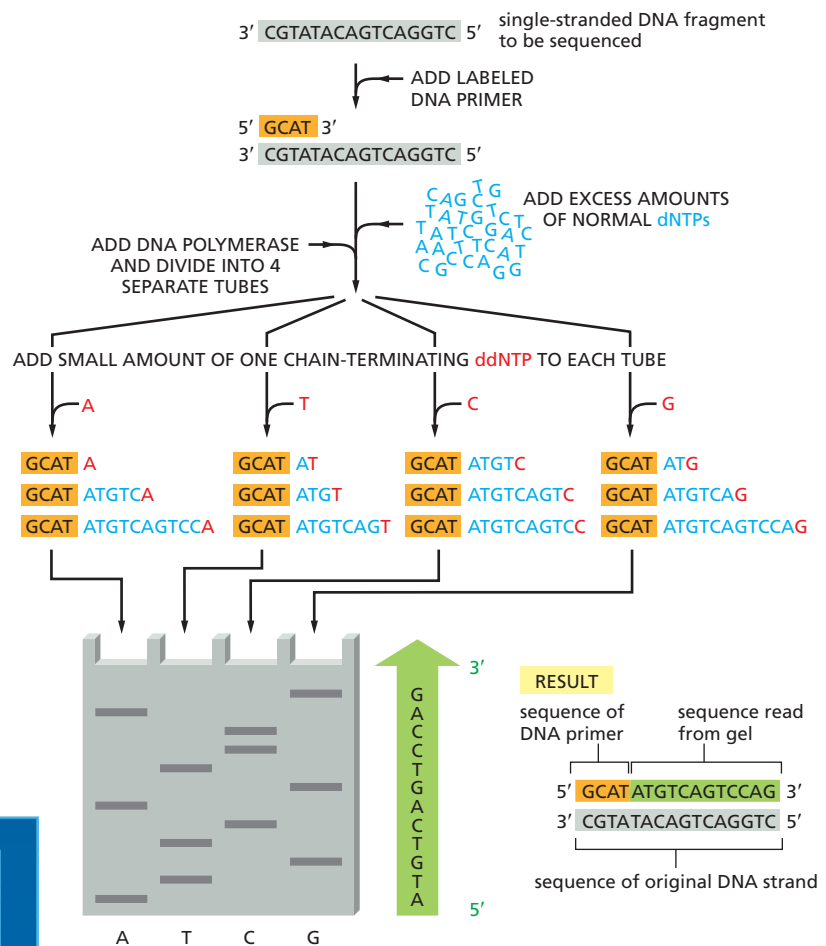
3′ CGTATACAGTCAGGTC 5′ single-stranded DNA fragment to be sequenced

ADD LABELED DNA PRIMER

5′ GCAT 3′
3′ CGTATACAGTCAGGTC 5′

CAGCTG TATGCT TATCGAC AATTCAT CGCCAGG

ADD EXCESS AMOUNTS OF NORMAL dNTPs

ADD DNA POLYMERASE AND DIVIDE INTO 4 SEPARATE TUBES

ADD SMALL AMOUNT OF ONE CHAIN-TERMINATING ddNTP TO EACH TUBE

A

T

C

G

GCAT A
GCAT ATGTCA
GCAT ATGTCAGTCCA

GCAT AT
GCAT ATGT
GCAT ATGTCAGT

GCAT ATGTC
GCAT ATGTCAGTC
GCAT ATGTCAGTCC

GCAT ATG
GCAT ATGTCAG
GCAT ATGTCAGTCCAG

3′
G A C C T G A C T G T A
5′

A T C G

RESULT

sequence of DNA primer

sequence read from gel

5′ GCAT ATGTCAGTCCAG 3′
3′ CGTATACAGTCAGGTC 5′

sequence of original DNA strand